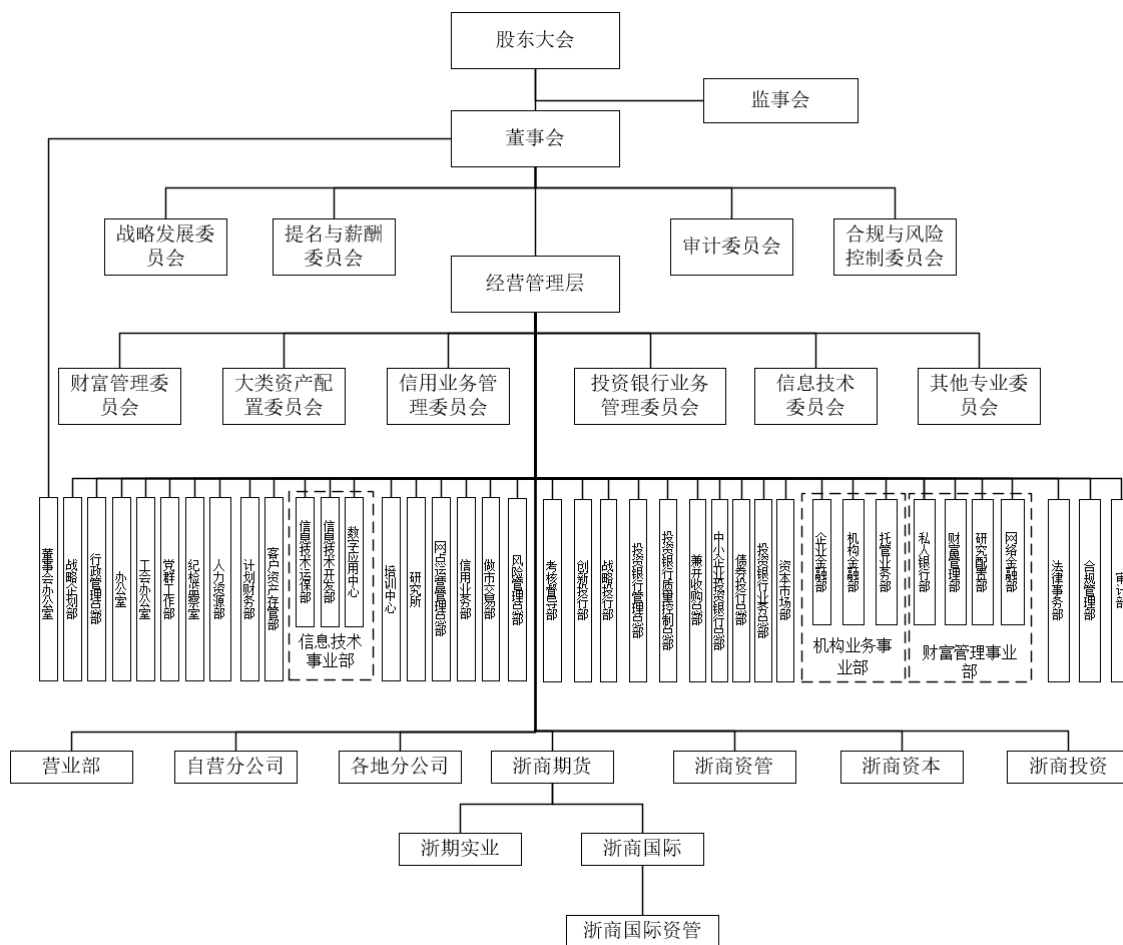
股东大会

监事会

董事会

战略发展委员会

提名与薪酬委员会

审计委员会

合规与风险控制委员会

经营管理层

财富管理委员会

大类资产配置委员会

信用业务管理委员会

投资银行业务管理委员会

信息技术委员会

其他专业委员会

董事会办公室

战略规划部

行政管理总部

办公室

工会办公室

党群工作部

纪检监察室

人力资源部

计划财务部

客户资产存管部

信息技术运保部

信息技术开发部

数字应用中心

信息技术事业部

培训中心

研究所

网点运营管理总部

信用业务部

做市交易部

风险管理总部

考核督导部

创新投行部

战略投行部

投资银行管理总部

投资银行质量控制总部

兼并收购部

中小企业投资银行总部

债券投行总部

投资银行业务总部

资本市场部

企业金融部

机构金融部

托管业务部

机构业务事业部

私人银行部

财富管理部

研究配置部

网络金融部

财富管理事业部

法律事务部

合规管理部

审计部

营业部

自营分公司

各地分公司

浙商期货

浙商资管

浙商资本

浙商投资

浙期实业

浙商国际

浙商国际资管